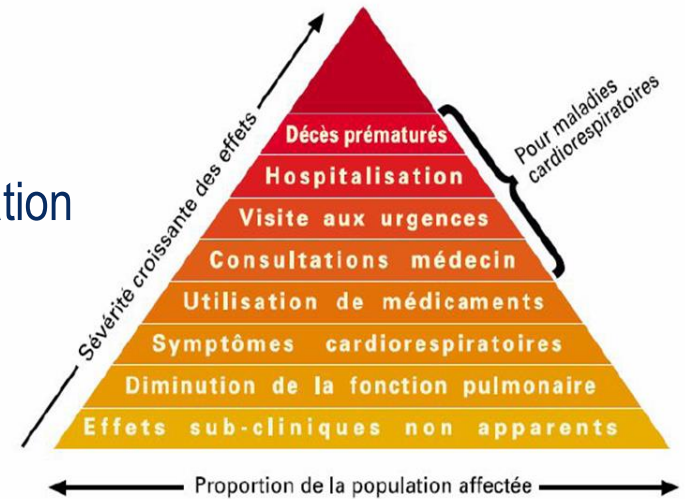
Sévérité croissante des effets

tion

Décès prématurés
Hospitalisation
Visite aux urgences
Consultations médecin
Utilisation de médicaments
Symptômes cardiorespiratoires
Diminution de la fonction pulmonaire
Effets sub-cliniques non apparents

Pour maladies cardiorespiratoires

Proportion de la population affectée